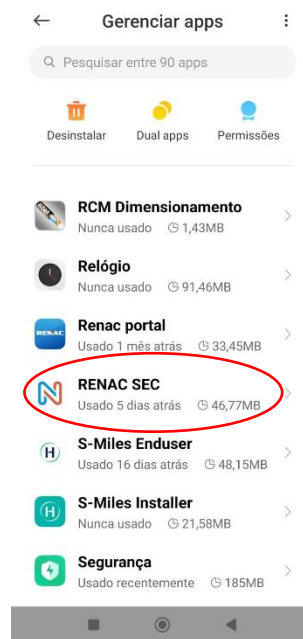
Gerenciar apps

Pesquisar entre 90 apps

Desinstalar
Dual apps
Permissões

RCM Dimensionamento
Nunca usado 1,43MB

Relógio
Nunca usado 91,46MB

RENAC
Renac portal
Usado 1 mês atrás 33,45MB

RENAC SEC
Usado 5 dias atrás 46,77MB

S-Miles Enduser
Usado 16 dias atrás 48,15MB

S-Miles Installer
Nunca usado 21,58MB

Segurança
Usado recentemente 185MB